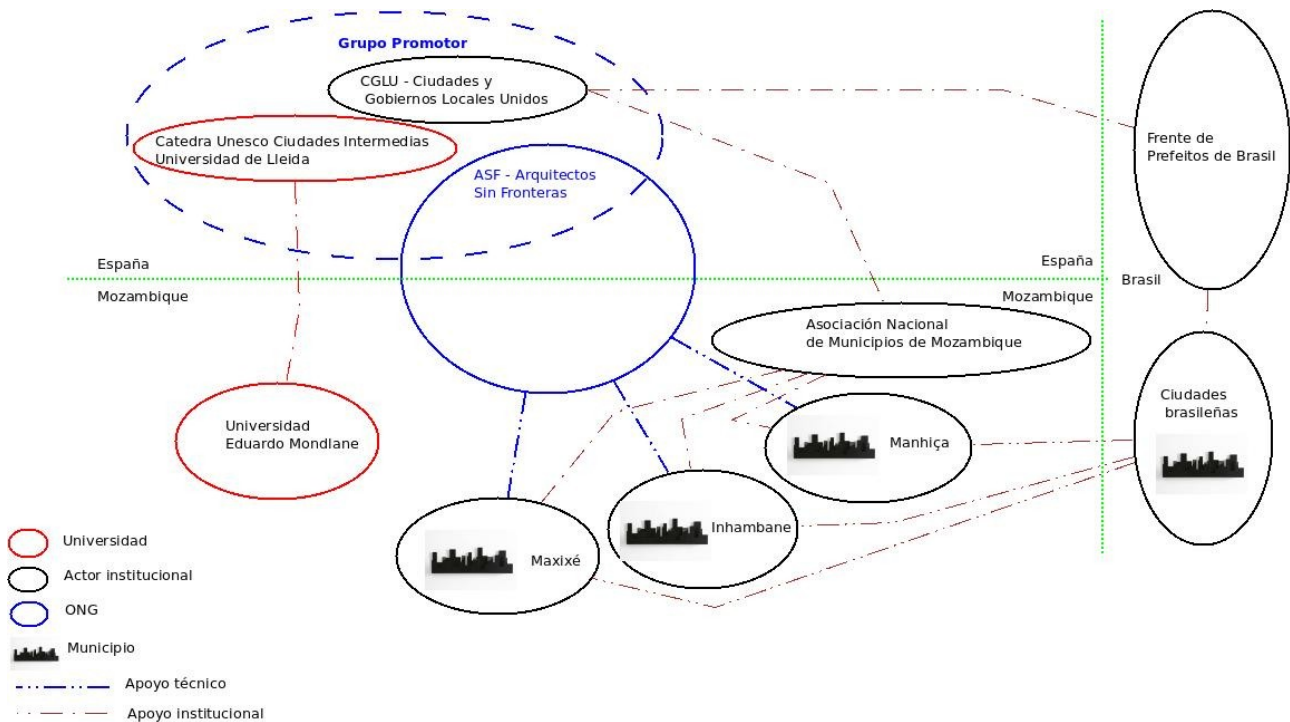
Grupo Promotor

CGLU - Ciudades y Gobiernos Locales Unidos

Catedra Unesco Ciudades Intermedias Universidad de Lleida

ASF - Arquitectos Sin Fronteras

Frente de Prefeitos de Brasil

España

España

Brasil

Mozambique

Mozambique

Asociación Nacional de Municipios de Mozambique

Ciudades brasileñas

Universidad Eduardo Mondlane

Manhiça

Inhambane

Maxixé

Universidad

Actor institucional

ONG

Municipio

Apoyo técnico

Apoyo institucional